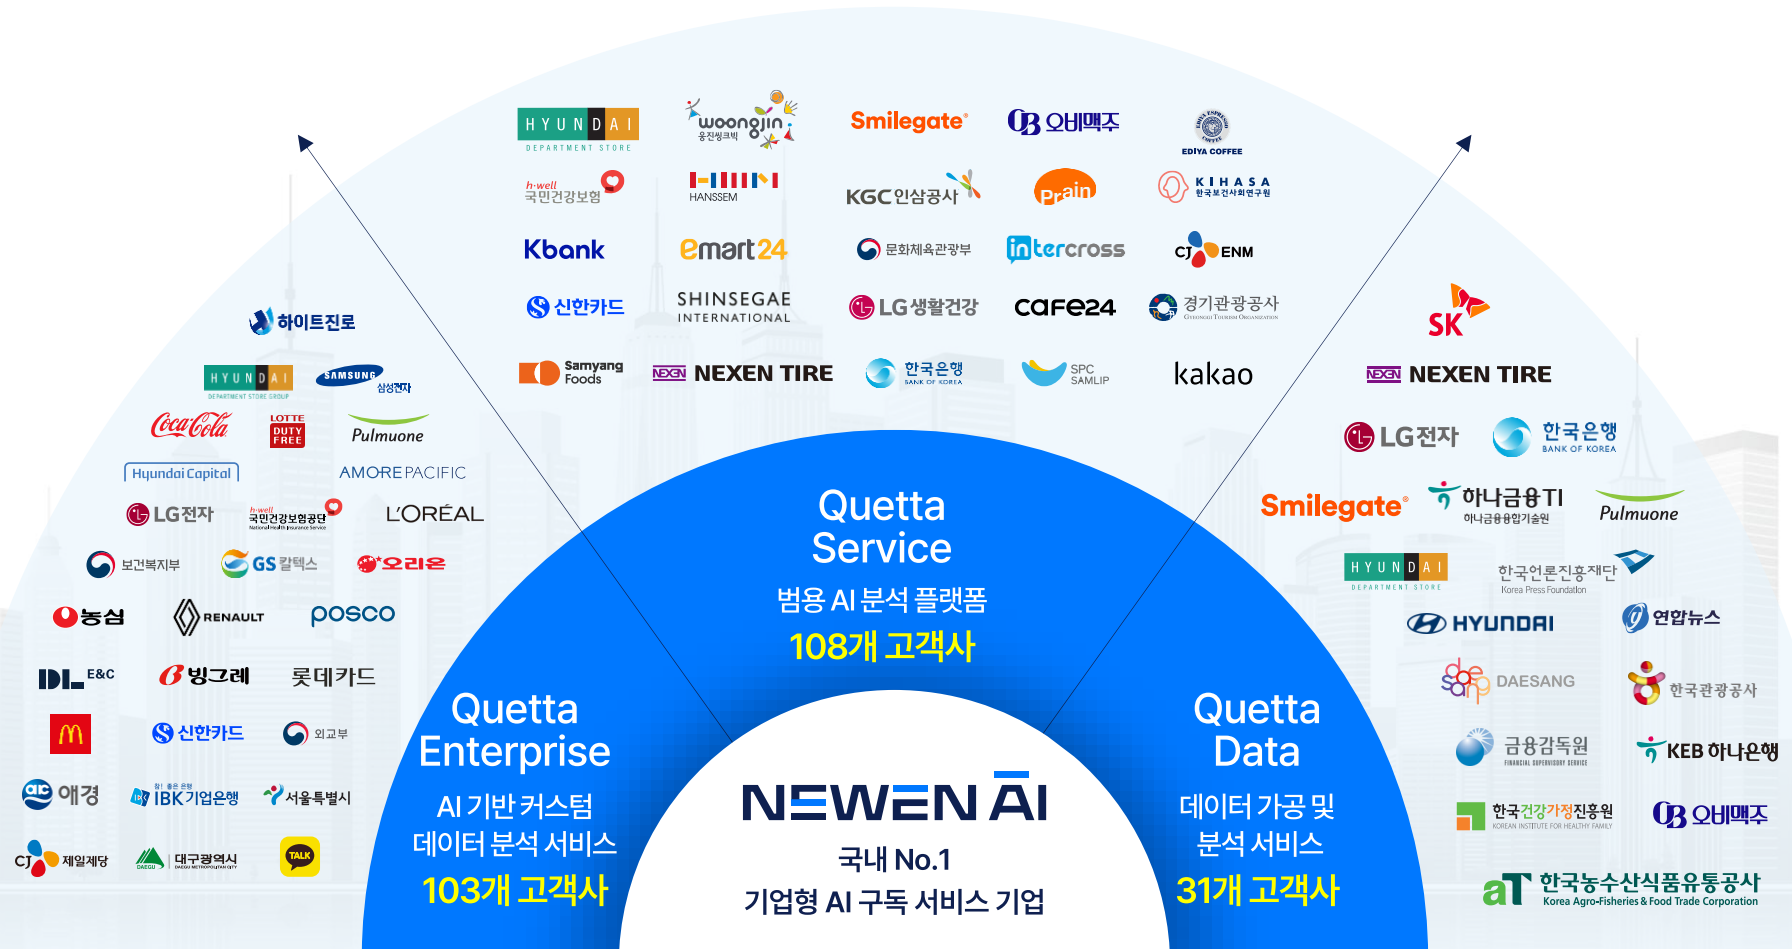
HYUNDAI DEPARTMENT STORE
woongjin 웅진씽크빅
Smilegate
OB 오비맥주
EDIYA COFFEE
h-well 국민건강보험
HANSSEM
KGC인삼공사
Prain
KIHASA 한국보건사회연구원
Kbank
emart24
문화체육관광부
intercross
CJ ENM
신한카드
SHINSEGAE INTERNATIONAL
LG생활건강
cafe24
경기관광공사
Samyang Foods
NEXEN TIRE
한국은행 BANK OF KOREA
SPC SAMLIP
kakao

하이트진로
HYUNDAI DEPARTMENT STORE GROUP
SAMSUNG 삼성전자
Coca-Cola
LOTTE DUTY FREE
Pulmuone
Hyundai Capital
AMOREPACIFIC
LG전자
h-well 국민건강보험공단
L'ORÉAL
보건복지부
GS칼텍스
오리온
농심
RENAULT
posco
DL E&C
빙그레
롯데카드
신한카드
외교부
애경
IBK기업은행
서울특별시
CJ 제일제당
대구광역시
TALK

SK
NEXEN TIRE
LG전자
한국은행 BANK OF KOREA
Smilegate
하나금융TI 하나금융융합기술원
Pulmuone
HYUNDAI DEPARTMENT STORE
한국언론진흥재단 Korea Press Foundation
HYUNDAI
연합뉴스
DAESANG
한국관광공사
금융감독원
KEB 하나은행
한국건강가정진흥원
OB 오비맥주
aT 한국농수산식품유통공사 Korea Agro-Fisheries & Food Trade Corporation

Quetta Service
범용 AI 분석 플랫폼
108개 고객사

Quetta Enterprise
AI 기반 커스텀 데이터 분석 서비스
103개 고객사

Quetta Data
데이터 가공 및 분석 서비스
31개 고객사

NEWEN AI
국내 No.1
기업형 AI 구독 서비스 기업